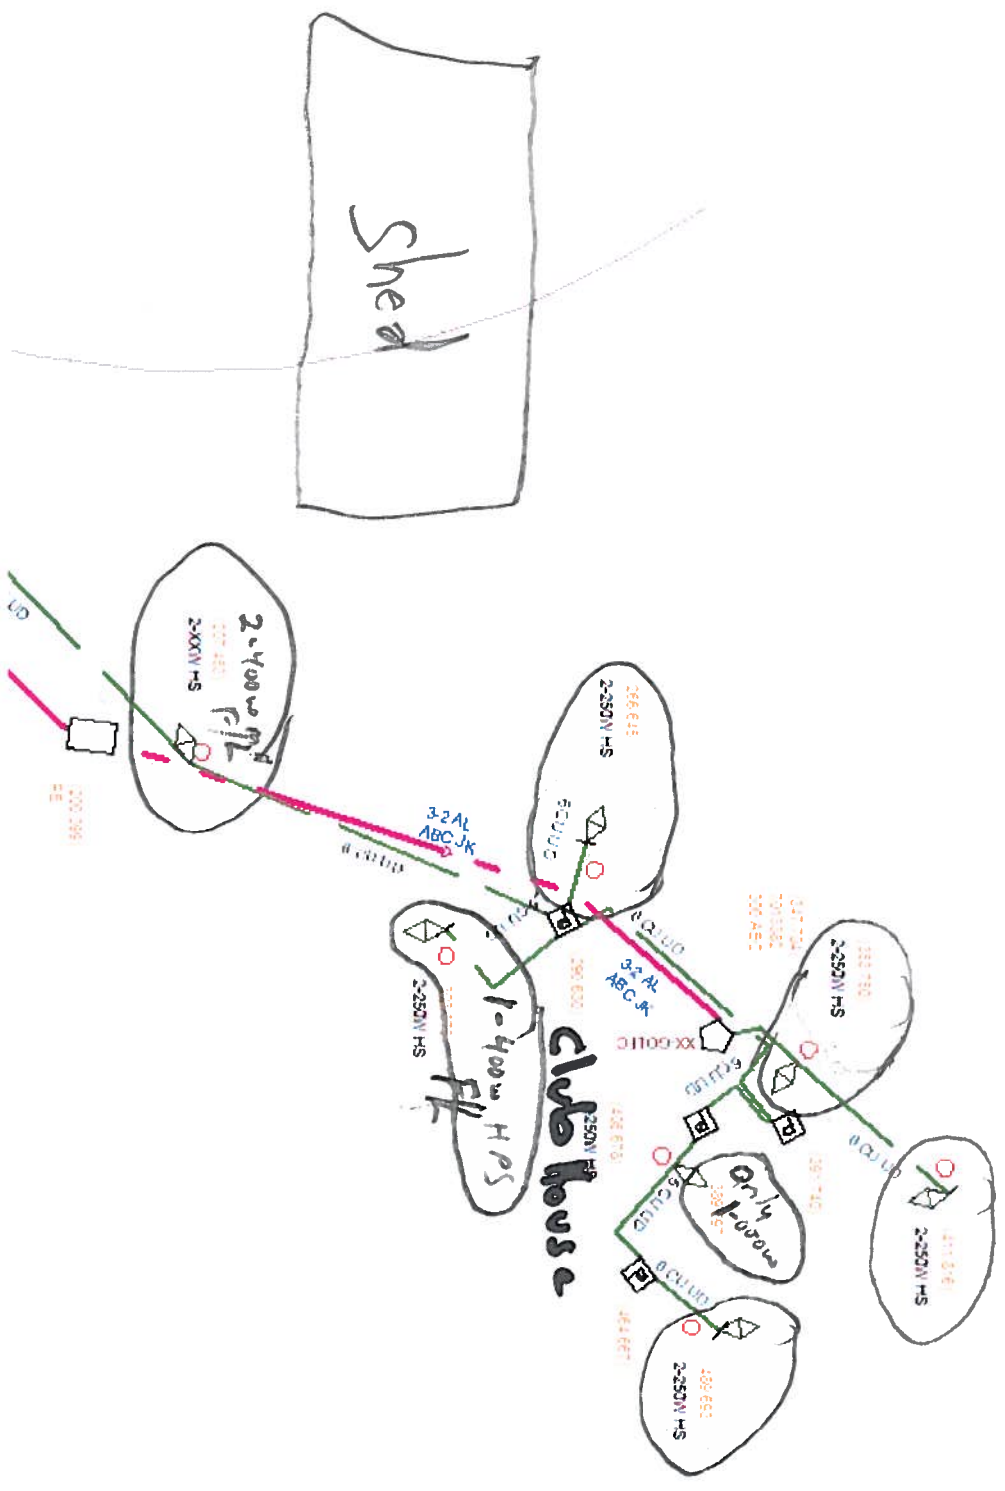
Shed

2-400w FL

2-XXW HS

UD

3-2 AL ABC JK

# CU UD

2-250W HS

6 CU UD

# CU UD

1-400w FL

2-250W HS

Club House

1-400w HPS

250W HS

3-2 AL ABC JK

XX GOLF C

6 CU UD

# CU UD

2-250W HS

Only 1-400w

6 CU UD

# CU UD

# CU UD

2-250W HS

2-250W HS